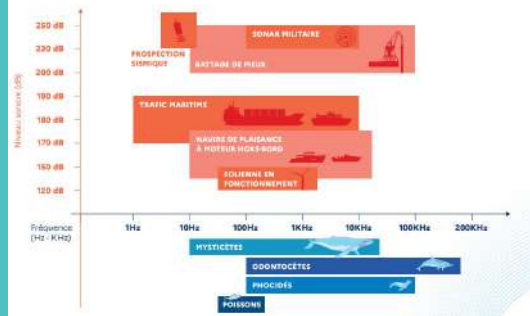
Niveau sonore (dB)

250 dB
230 dB
200 dB
190 dB
180 dB
170 dB
150 dB
120 dB

PROSPECTION SISMIQUE
SONAR MILITAIRE
BATTAGE DE PIEUX
TRAFIC MARITIME
NAVIRE DE PLAISANCE À MOTEUR HORS-BORD
ÉOLIENNE EN FONCTIONNEMENT

Fréquence (Hz - KHz)
1Hz
10Hz
100Hz
1KHz
10KHz
100KHz
200KHz

MYSTICÈTES
ODONTOCÈTES
PHOCIDÉS
POISSONS